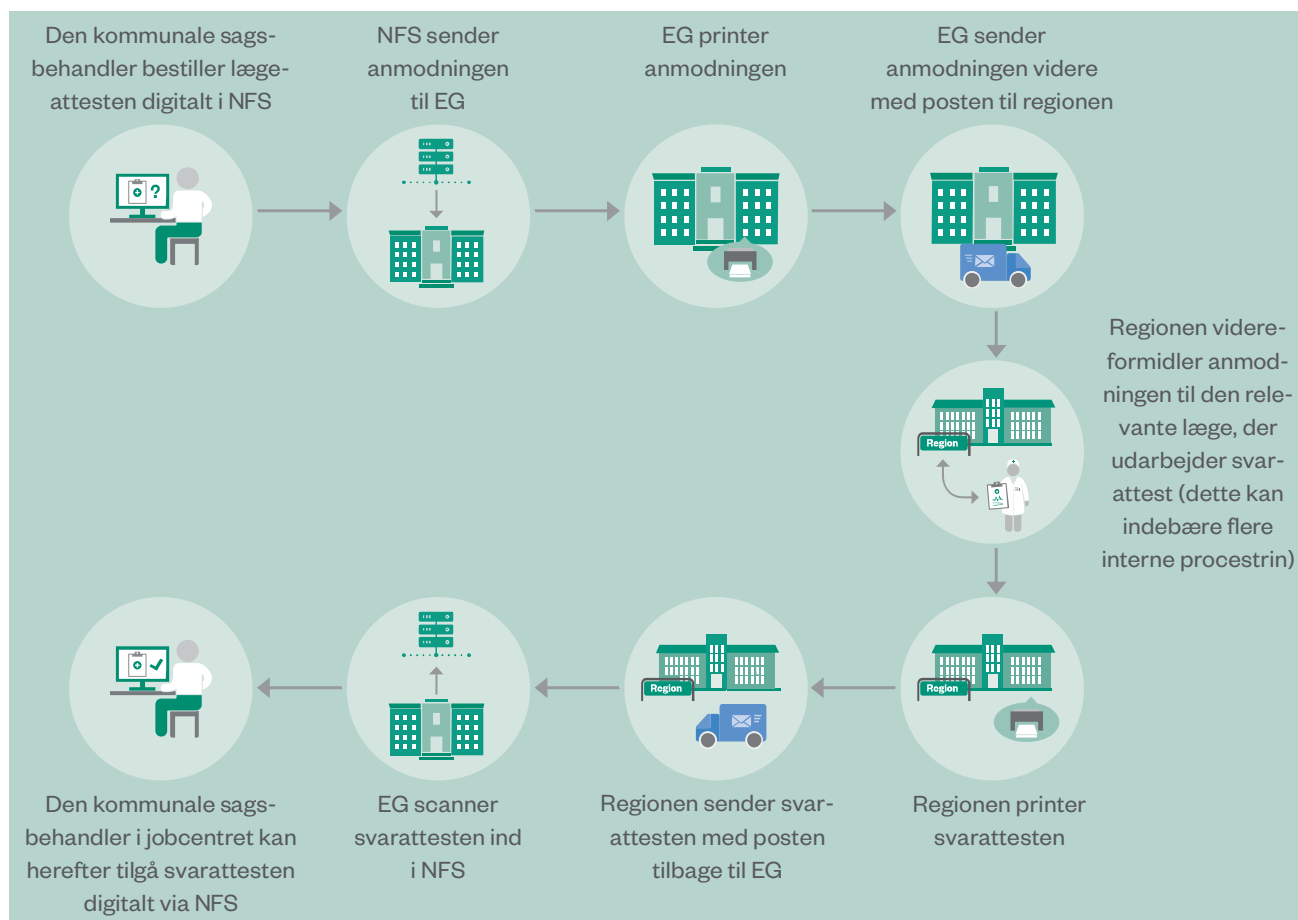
Den kommunale sagsbehandler bestiller lægeattesten digitalt i NFS

NFS sender anmodningen til EG

EG printer anmodningen

EG sender anmodningen videre med posten til regionen

Regionen videreformidler anmodningen til den relevante læge, der udarbejder svarattest (dette kan indebære flere interne procestrin)

Region

Region

Region

Den kommunale sagsbehandler i jobcentret kan herefter tilgå svarattesten digitalt via NFS

EG scanner svarattesten ind i NFS

Regionen sender svarattesten med posten tilbage til EG

Regionen printer svarattesten